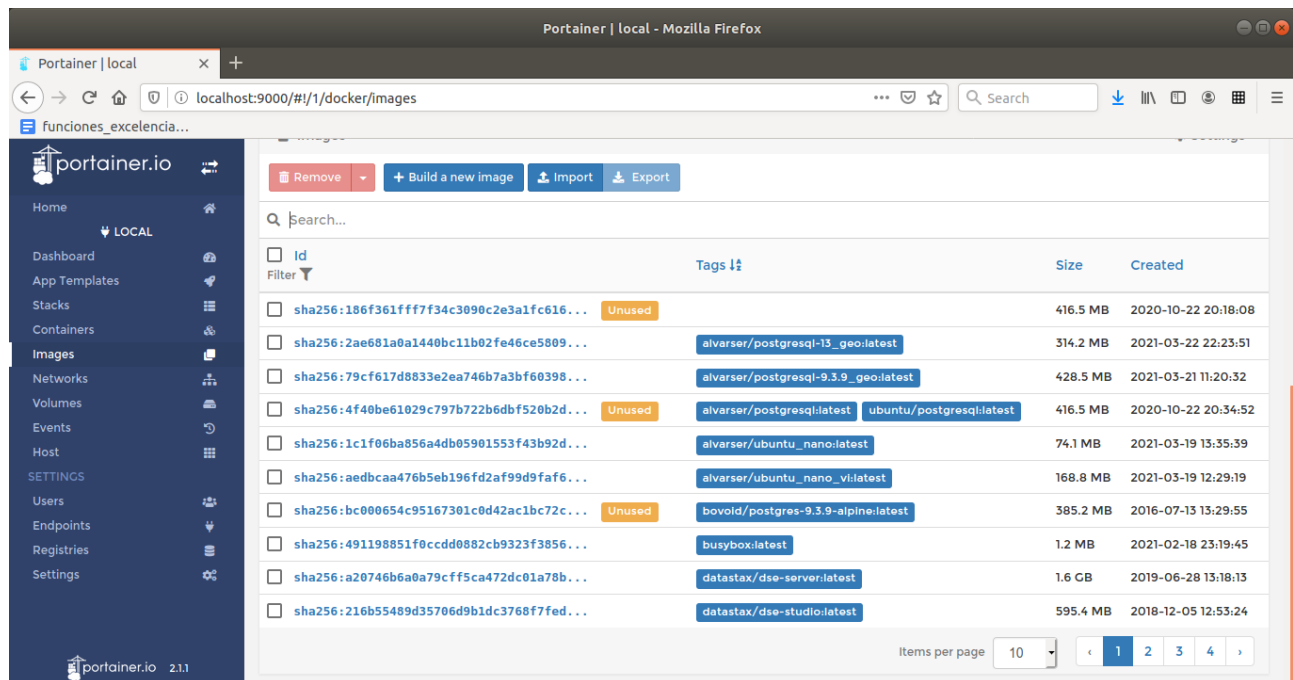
Portainer | local - Mozilla Firefox

Portainer | local ×

localhost:9000/#!/1/docker/images

Search

funciones_excelencia...

portainer.io

Home
LOCAL
Dashboard
App Templates
Stacks
Containers
Images
Networks
Volumes
Events
Host
SETTINGS
Users
Endpoints
Registries
Settings

portainer.io 2.1.1

Images

Settings

Remove | Build a new image | Import | Export

Search...

| Id Filter | | Tags | Size | Created |
|---|---|---|---|---|
| sha256:186f361fff7f34c3090c2e3a1fc616... | Unused | | 416.5 MB | 2020-10-22 20:18:08 |
| sha256:2ae681a0a1440bc11b02fe46ce5809... | | alvarser/postgresql-13_geo:latest | 314.2 MB | 2021-03-22 22:23:51 |
| sha256:79cf617d8833e2ea746b7a3bf60398... | | alvarser/postgresql-9.3.9_geo:latest | 428.5 MB | 2021-03-21 11:20:32 |
| sha256:4f40be61029c797b722b6dbf520b2d... | Unused | alvarser/postgresql:latest ubuntu/postgresql:latest | 416.5 MB | 2020-10-22 20:34:52 |
| sha256:1c1f06ba856a4db05901553f43b92d... | | alvarser/ubuntu_nano:latest | 74.1 MB | 2021-03-19 13:35:39 |
| sha256:aedbcaa476b5eb196fd2af99d9faf6... | | alvarser/ubuntu_nano_vi:latest | 168.8 MB | 2021-03-19 12:29:19 |
| sha256:bc000654c95167301c0d42ac1bc72c... | Unused | bovoid/postgres-9.3.9-alpine:latest | 385.2 MB | 2016-07-13 13:29:55 |
| sha256:491198851f0ccdd0882cb9323f3856... | | busybox:latest | 1.2 MB | 2021-02-18 23:19:45 |
| sha256:a20746b6a0a79cff5ca472dc01a78b... | | datastax/dse-server:latest | 1.6 GB | 2019-06-28 13:18:13 |
| sha256:216b55489d35706d9b1dc3768f7fed... | | datastax/dse-studio:latest | 595.4 MB | 2018-12-05 12:53:24 |

Items per page 10

‹ 1 2 3 4 ›